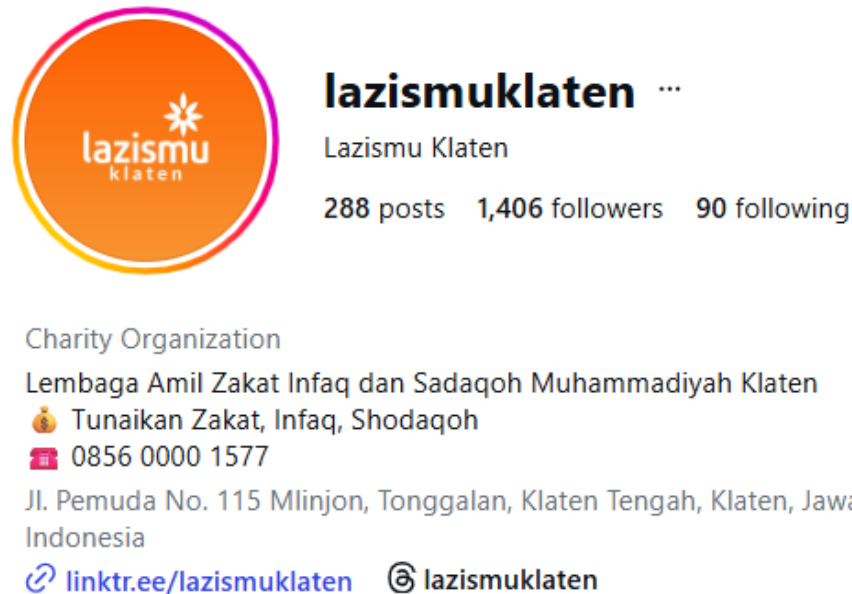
lazismu
klaten

lazismuklaten ···

Lazismu Klaten

288 posts 1,406 followers 90 following

Charity Organization

Lembaga Amil Zakat Infaq dan Sadaqoh Muhammadiyah Klaten
💰 Tunaikan Zakat, Infaq, Shodaqoh
☎️ 0856 0000 1577

Jl. Pemuda No. 115 Mlinjon, Tonggalan, Klaten Tengah, Klaten, Jawa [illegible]
Indonesia

linktr.ee/lazismuklaten lazismuklaten